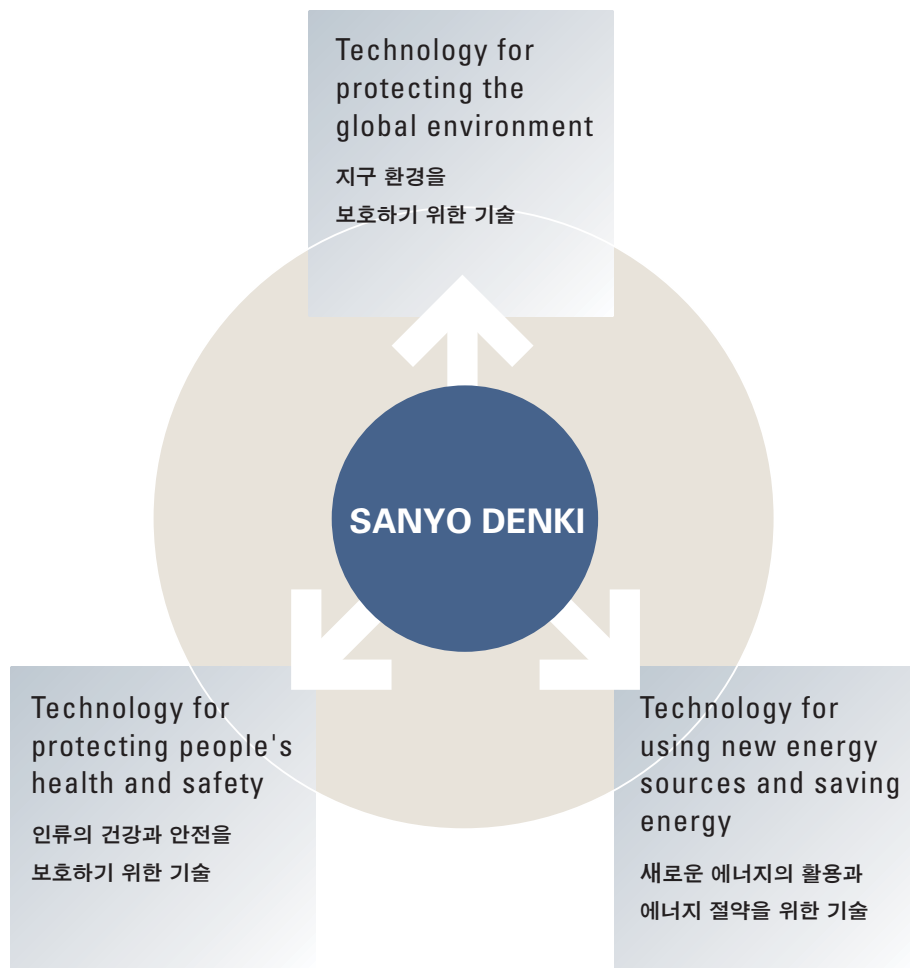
Technology for protecting the global environment

지구 환경을 보호하기 위한 기술

SANYO DENKI

Technology for protecting people's health and safety

인류의 건강과 안전을 보호하기 위한 기술

Technology for using new energy sources and saving energy

새로운 에너지의 활용과 에너지 절약을 위한 기술